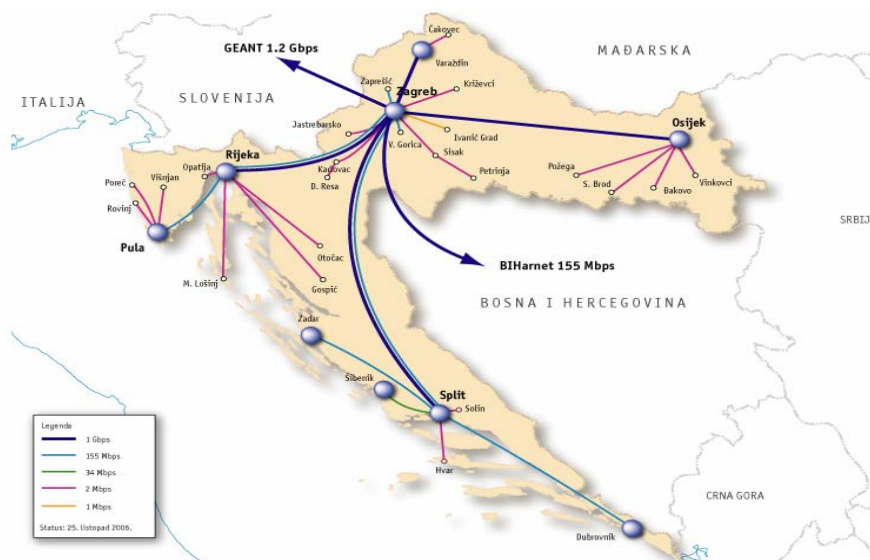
GEANT 1.2 Gbps

MAĐARSKA

ITALIJA

SLOVENIJA

Čakovec
Varaždin
Zaprešić
Zagreb
Križevci
Jastrebarsko
Ivanić Grad
Sisak
V. Gorica
Petrinja
Karlovac
D. Resa
Osijek
Požega
S. Brod
Đakovo
Vinkovci
SRBIJA
Rijeka
Opatija
Poreč
Višnjan
Rovinj
Pula
Otočac
Gospić
M. Lošinj

BIHarnet 155 Mbps

BOSNA I HERCEGOVINA

Zadar
Šibenik
Split
Solin
Hvar
Dubrovnik

CRNA GORA

Legenda
1 Gbps
155 Mbps
34 Mbps
2 Mbps
1 Mbps
Status: 25. listopad 2006.